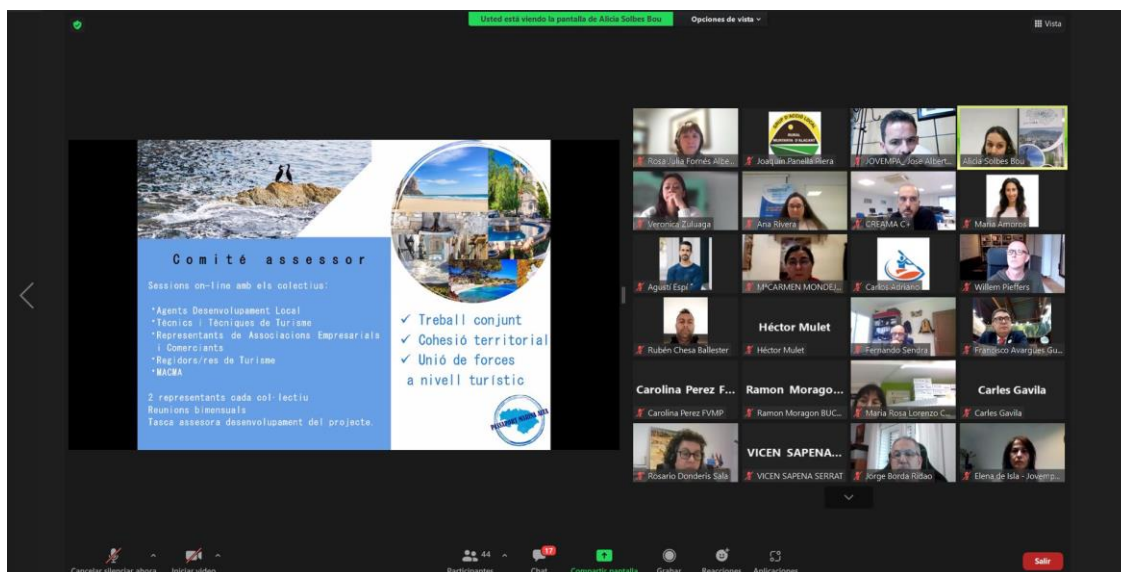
Usted está viendo la pantalla de Alicia Solbes Bou

Opciones de vista

Vista

Comité assessor

Sessions on-line amb els colectius:

*Agents Desenvolupament Local
*Tècnics i Tècniques de Turisme
*Representants de Associacions Empresarials i Comerciants
*Regidors/res de Turisme
*MACMA

2 representants cada col·lectiu
Reunions bimensuals
Tasca assessora desenvolupament del projecte.

✓ Treball conjunt
✓ Cohesió territorial
✓ Unió de forces a nivell turístic

Rosa Júlia Fornés Albe...
Joaquin Panella Riera
JOVEMPA_Jose Albert...
Alicia Solbes Bou
Veronica Zuluaga
Ana Rivera
CREAMA C+
Maria Amorós
Agustí Espí
M.CARMEN MONDEJ...
Carlos Adriano
Willem Pieffers
Rubén Chesa Ballester
Héctor Mulet
Héctor Mulet
Fernando Sendra
Francisco Avargues Gu...
Carolina Perez F...
Carolina Perez FVMP
Ramon Morago...
Ramon Moragon BUC...
Maria Rosa Lorenzo C...
Carles Gavila
Carles Gavila
Rosario Donderis Sala
VICEN SAPENA...
VICEN SAPENA SERRAT
Jorge Borda Ridao
Elena de Isla - Jovemp...

Cancelar silenciar ahora
Iniciar video
44
Participantes
17
Chat
Compartir pantalla
Grabar
Reacciones
Aplicaciones
Salir